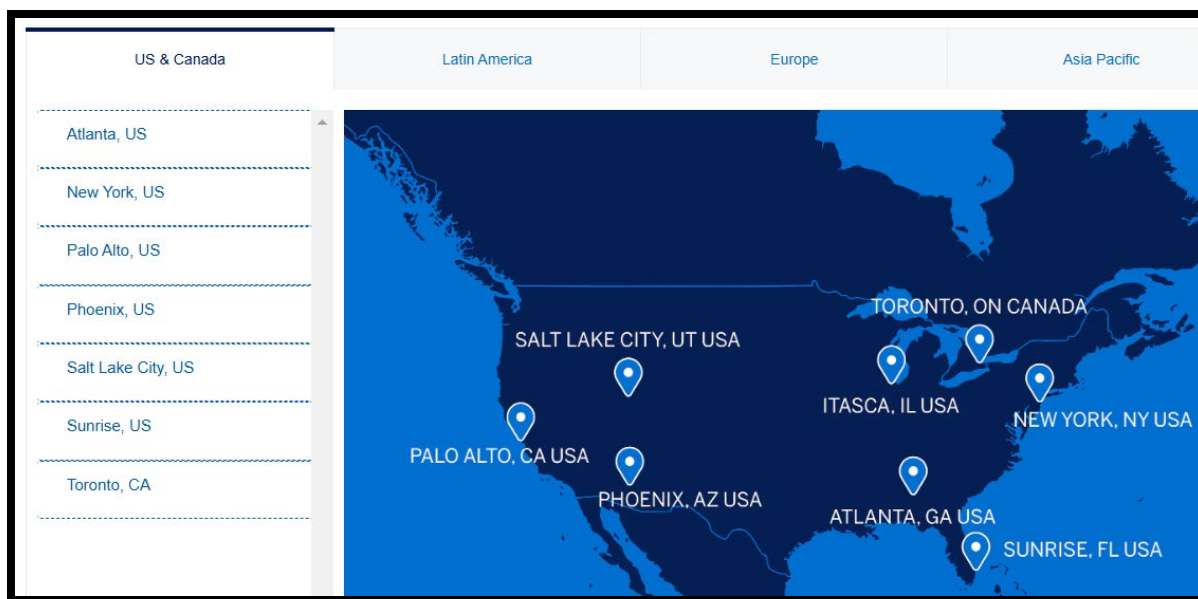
US & Canada

Latin America

Europe

Asia Pacific

Atlanta, US

New York, US

Palo Alto, US

Phoenix, US

Salt Lake City, US

Sunrise, US

Toronto, CA

SALT LAKE CITY, UT USA

TORONTO, ON CANADA

ITASCA, IL USA

NEW YORK, NY USA

PALO ALTO, CA USA

PHOENIX, AZ USA

ATLANTA, GA USA

SUNRISE, FL USA